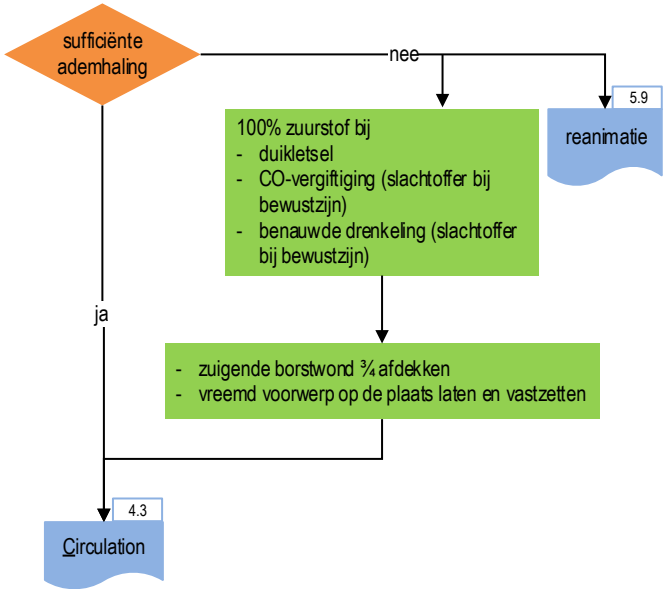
sufficiënte ademhaling

nee

5.9

reanimatie

100% zuurstof bij
- duikletsel
- CO-vergiftiging (slachtoffer bij bewustzijn)
- benauwde drenkeling (slachtoffer bij bewustzijn)

ja

- zuigende borstwond ¾ afdekken
- vreemd voorwerp op de plaats laten en vastzetten

4.3

Circulation